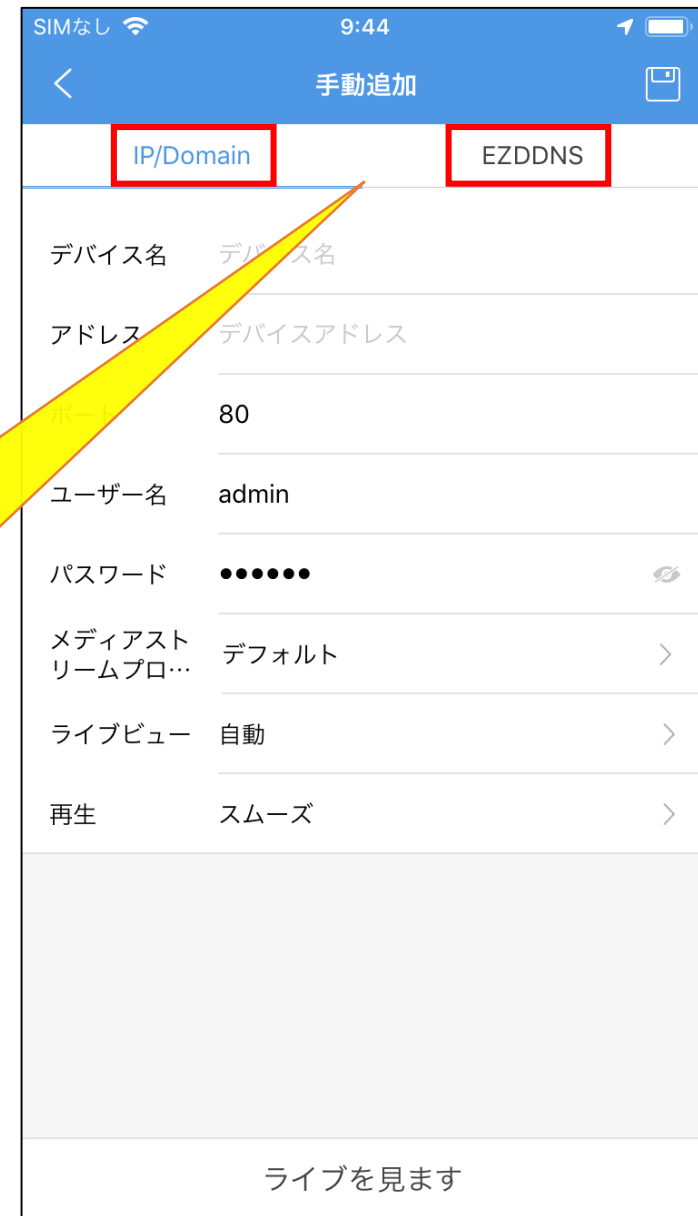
SIMなし 9:44

手動追加

IP/Domain EZDDNS

デバイス名 デ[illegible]ス名

アドレス デバイスアドレス

ポート 80

ユーザー名 admin

パスワード ●●●●●●

メディアストリームプロ… デフォルト

ライブビュー 自動

再生 スムーズ

ライブを見ます